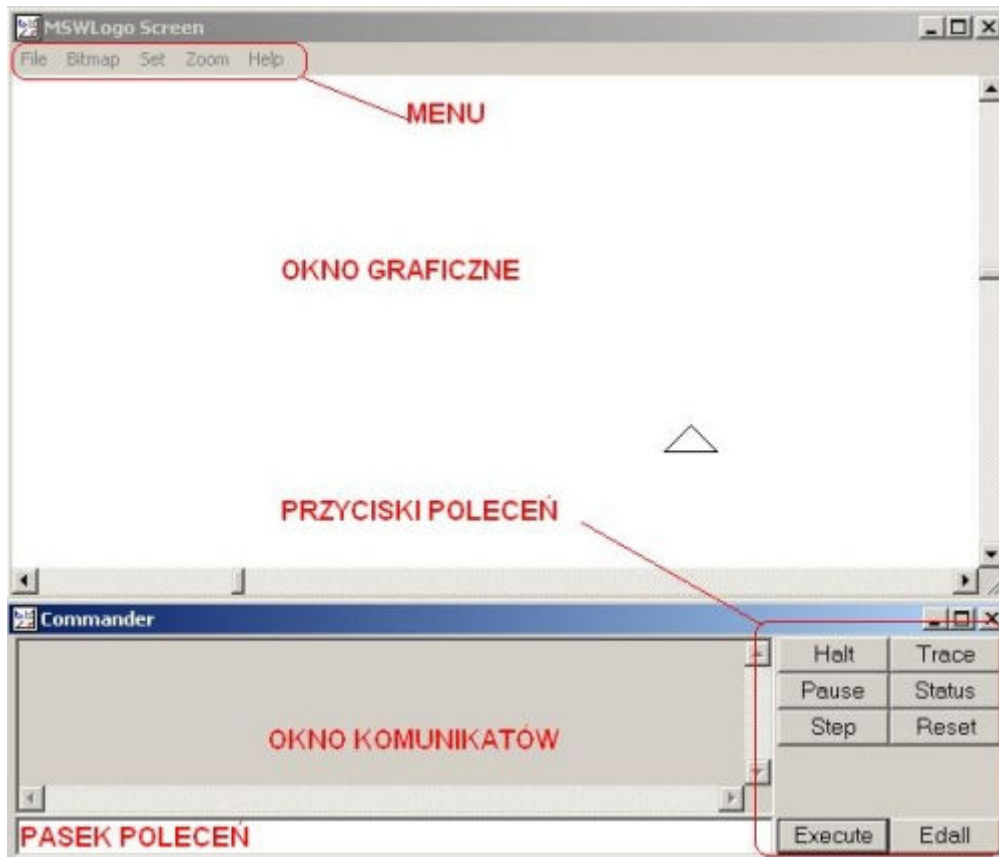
MSWLogo Screen

File Bitmap Set Zoom Help

MENU

OKNO GRAFICZNE

PRZYCISKI POLECEŃ

Commander

| Halt | Trace |
|---|---|
| Pause | Status |
| Step | Reset |

OKNO KOMUNIKATÓW

PASEK POLECEŃ

Execute Edall